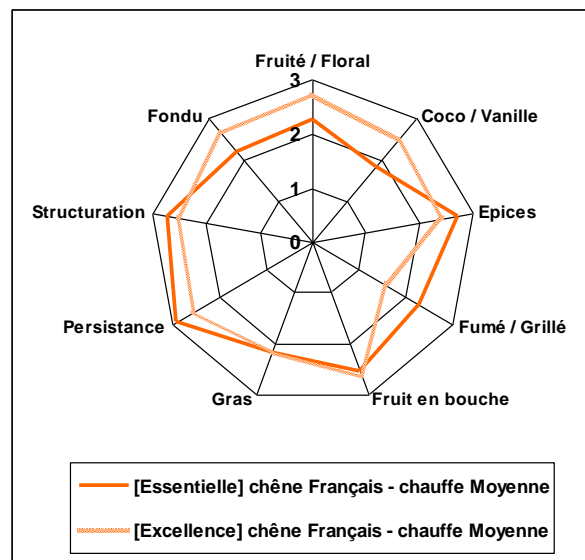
Fruité / Floral
3
2
1
0
Coco / Vanille
Epices
Fumé / Grillé
Fruit en bouche
Gras
Persistance
Structuration
Fondu

[Essentielle] chêne Français - chauffe Moyenne
[Excellence] chêne Français - chauffe Moyenne